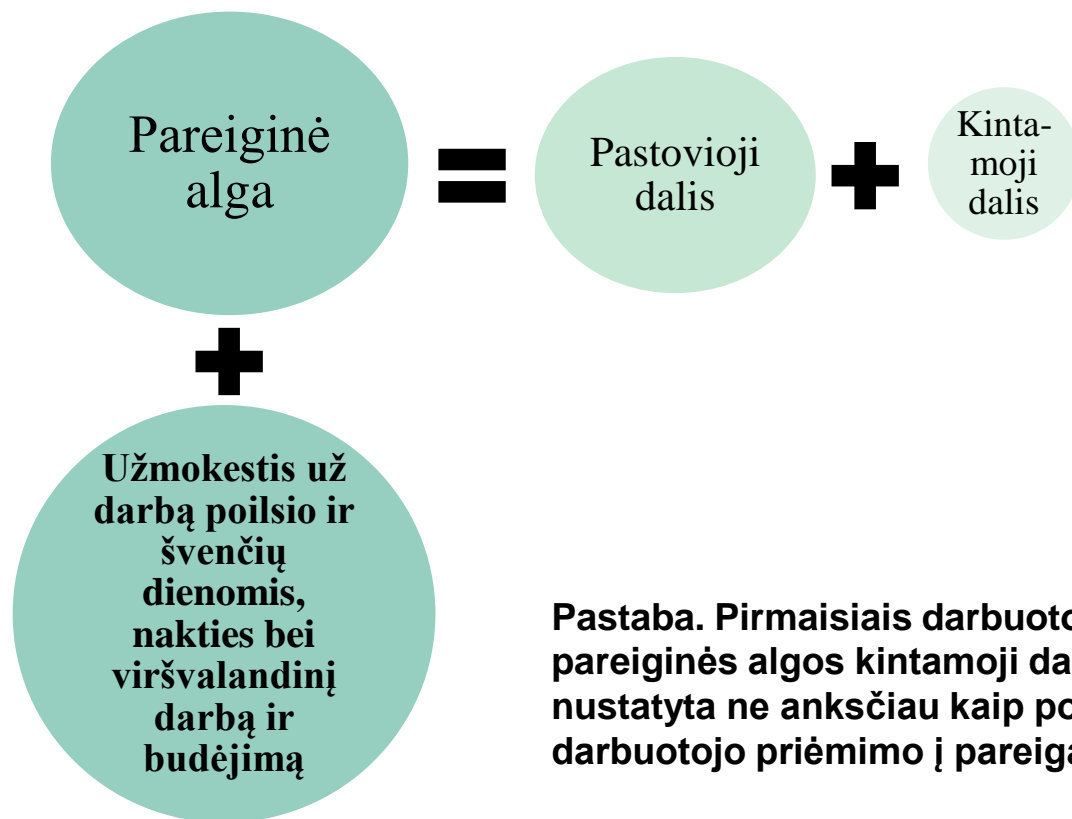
Pareiginė alga

Pastovioji dalis

Kintamoji dalis

Užmokestis už darbą poilsio ir švenčių dienomis, nakties bei viršvalandinį darbą ir budėjimą

Pastaba. Pirmaisiais darbuoto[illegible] pareiginės algos kintamoji da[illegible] nustatyta ne anksčiau kaip po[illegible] darbuotojo priėmimo į pareiga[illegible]